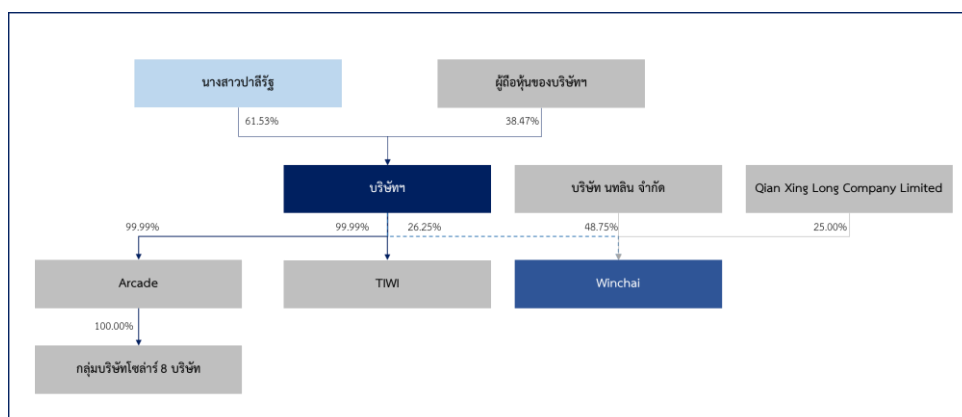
นางสาวปาลีรัฐ

ผู้ถือหุ้นของบริษัทฯ

61.53%

38.47%

บริษัทฯ

บริษัท นทลิน จำกัด

Qian Xing Long Company Limited

99.99%

99.99%

26.25%

48.75%

25.00%

Arcade

TIWI

Winchai

100.00%

กลุ่มบริษัทโซล่าร์ 8 บริษัท